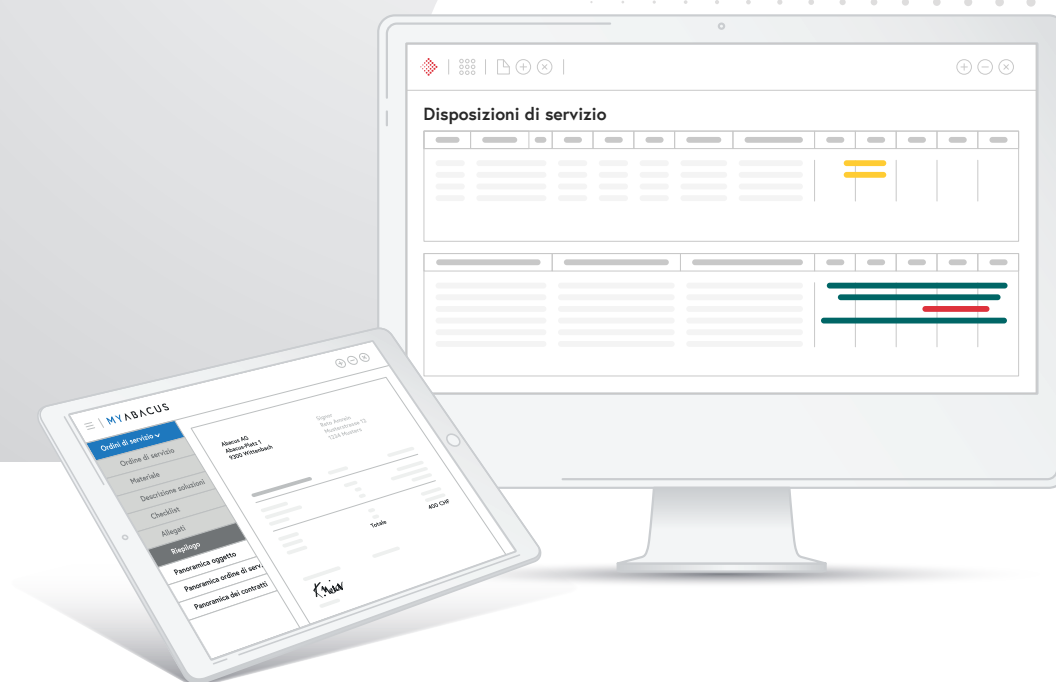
Disposizioni di servizio

MYABACUS

Ordini di servizio

Ordine di servizio

Materiale

Descrizione soluzioni

Checklist

Allegati

Riepilogo

Panoramica oggetto

Panoramica ordine di serv.

Panoramica dei contratti

Abacus AG
Abacus-Platz 1
9300 Wittenbach

Signor
Beto Amsalo
Musterstrasse 12
1234 Mustern

Totale

400 CHF